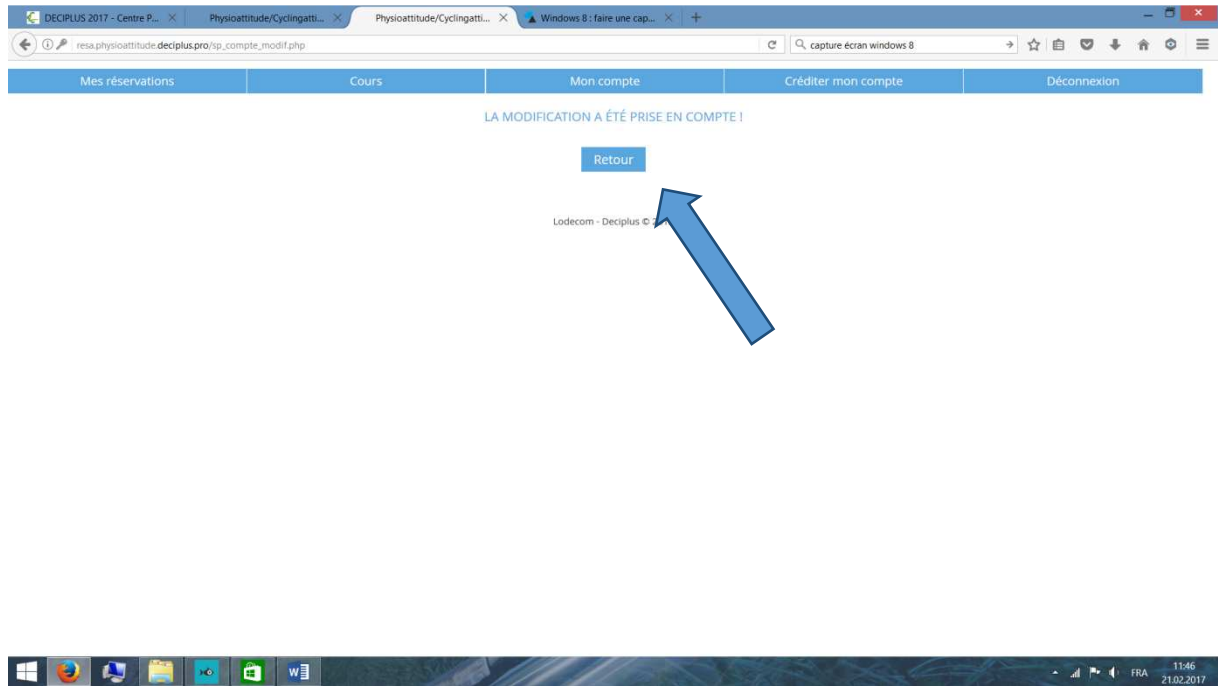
DECIPLUS 2017 - Centre P... ×
Physioattitude/Cyclingatti... ×
Physioattitude/Cyclingatti... ×
Windows 8 : faire une cap... ×
+

resa.physioattitude.deciplus.pro/sp_compte_modif.php

capture écran windows 8

Mes réservations
Cours
Mon compte
Créditer mon compte
Déconnexion

LA MODIFICATION A ÉTÉ PRISE EN COMPTE !

Retour

Lodecom - Deciplus © 2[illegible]

FRA
11:46
21.02.2017